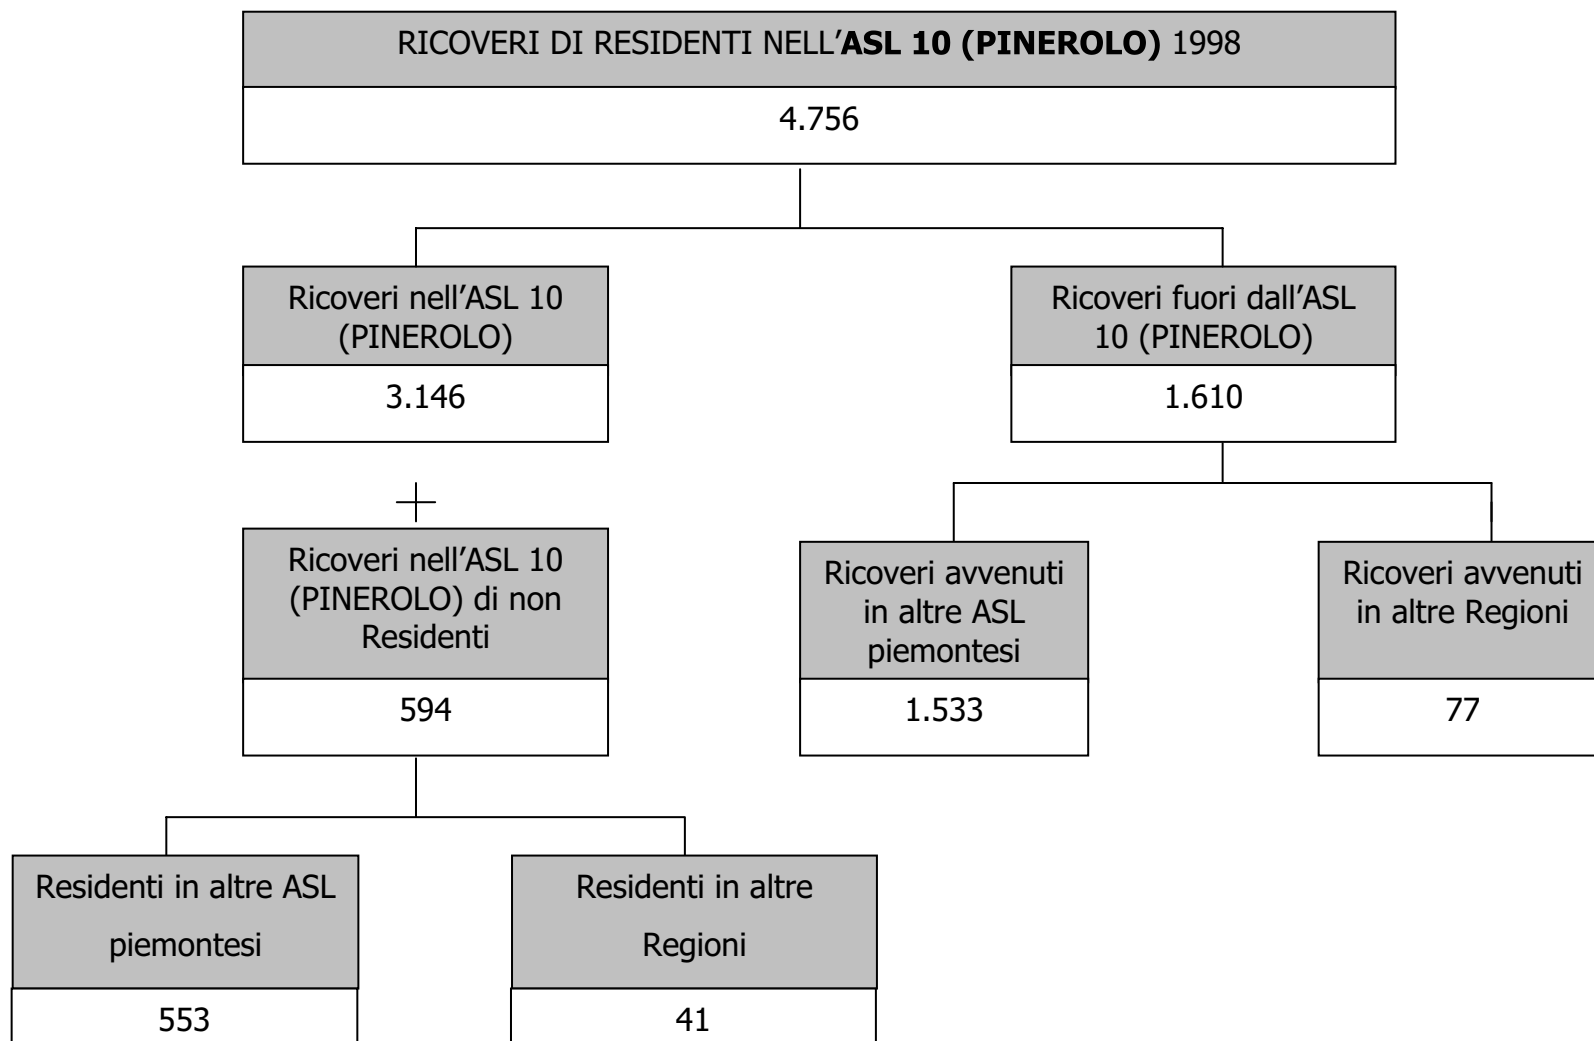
RICOVERI DI RESIDENTI NELL'**ASL 10 (PINEROLO)** 1998

4.756

Ricoveri nell'ASL 10 (PINEROLO)

3.146

Ricoveri fuori dall'ASL 10 (PINEROLO)

1.610

+

Ricoveri nell'ASL 10 (PINEROLO) di non Residenti

594

Ricoveri avvenuti in altre ASL piemontesi

1.533

Ricoveri avvenuti in altre Regioni

77

Residenti in altre ASL piemontesi

553

Residenti in altre Regioni

41